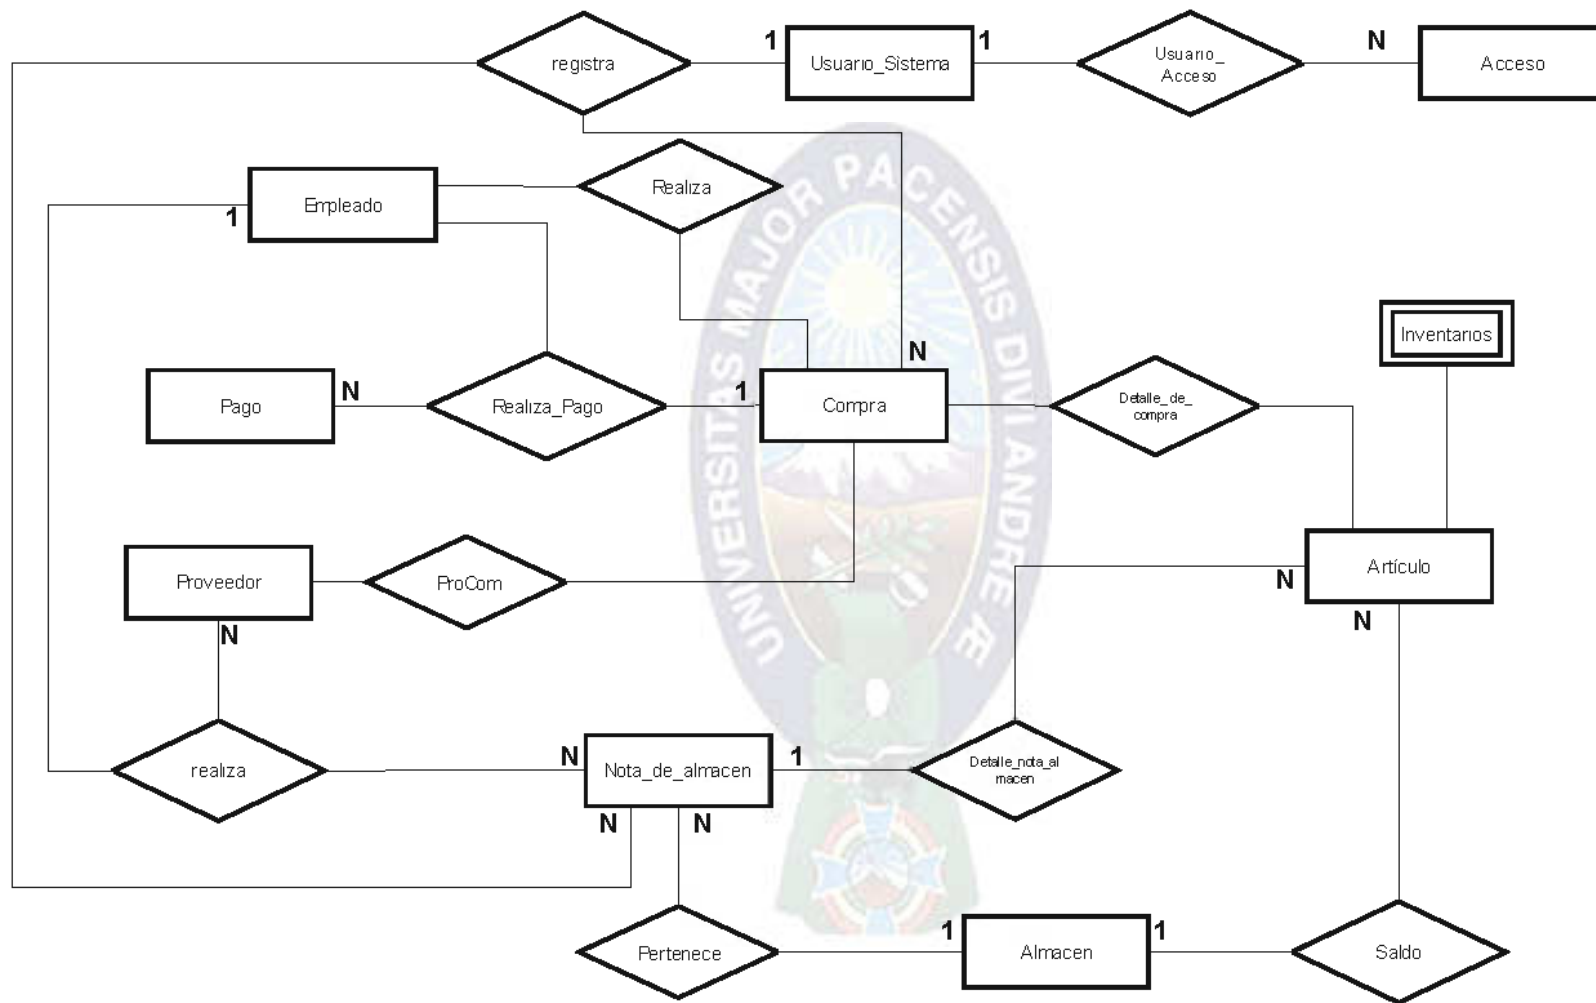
registra
1
Usuario_Sistema
1
Usuario_ Acceso
N
Acceso

Empleado
1
Realiza

Inventarios

N
Pago
N
Realiza_Pago
1
Compra
Detalle_de_ compra

Proveedor
ProCom
N
Artículo
N
N

realiza
N
Nota_de_almacen
1
Detalle_nota_al macen
N
N

Pertenece
1
Almacen
1
Saldo

UNIVERSITAS MAJOR PACENSIS DIVI ANDREAE